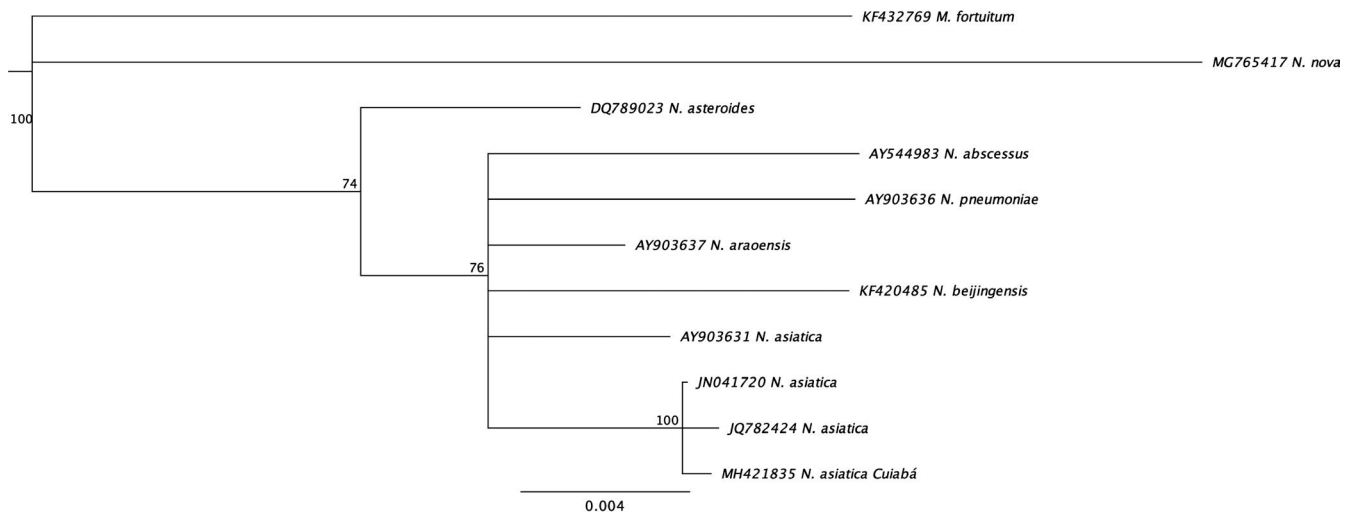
KF432769 M. fortuitum

MG765417 N. nova

100

DQ789023 N. asteroides

74

AY544983 N. abscessus

AY903636 N. pneumoniae

AY903637 N. araoensis

76

KF420485 N. beijingensis

AY903631 N. asiatica

JN041720 N. asiatica

100

JQ782424 N. asiatica

MH421835 N. asiatica Cuiabá

0.004